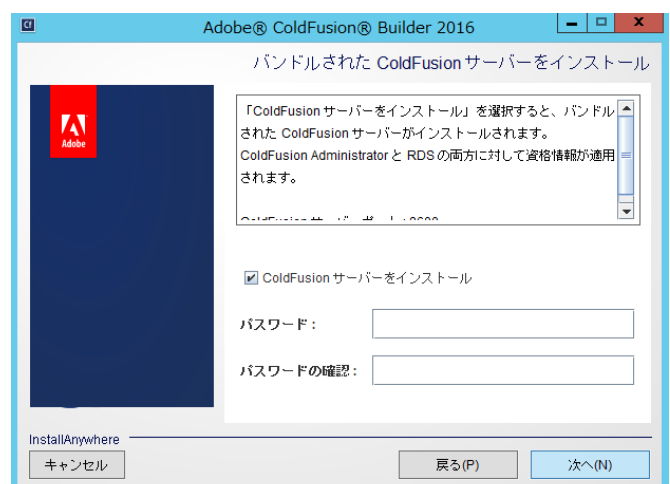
Adobe® ColdFusion® Builder 2016

バンドルされた ColdFusion サーバーをインストール

Adobe

「ColdFusion サーバーをインストール」を選択すると、バンドルされた ColdFusion サーバーがインストールされます。ColdFusion Administrator と RDS の両方に対して資格情報が適用されます。

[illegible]

ColdFusion サーバーをインストール

パスワード：

パスワードの確認：

InstallAnywhere

キャンセル

戻る(P)

次へ(N)